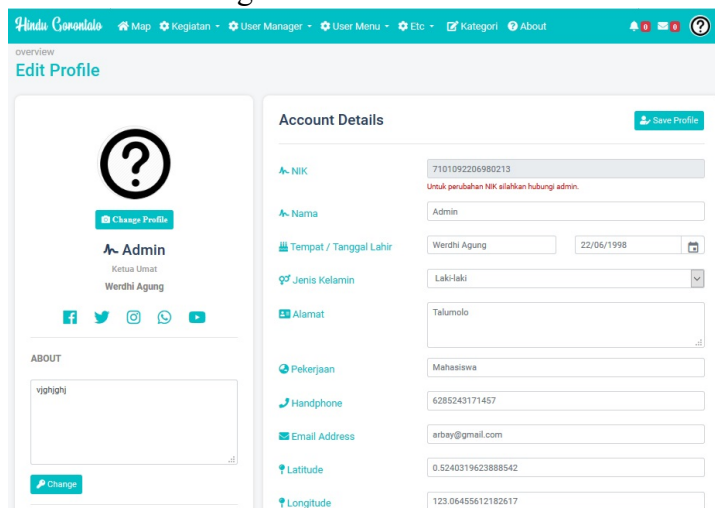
Hindu Gorontalo Map Kegiatan User Manager User Menu Etc Kategori About 0 0

overview
Edit Profile

Change Profile
Admin
Ketua Umat
Werdhi Agung

ABOUT
vjghjghj

Change

Account Details
Save Profile

NIK
7101092206980213
Untuk perubahan NIK silahkan hubungi admin.

Nama
Admin

Tempat / Tanggal Lahir
Werdhi Agung
22/06/1998

Jenis Kelamin
Laki-laki

Alamat
Talumolo

Pekerjaan
Mahasiswa

Handphone
6285243171457

Email Address
arbay@gmail.com

Latitude
0.5240319623888542

Longitude
123.06455612182617